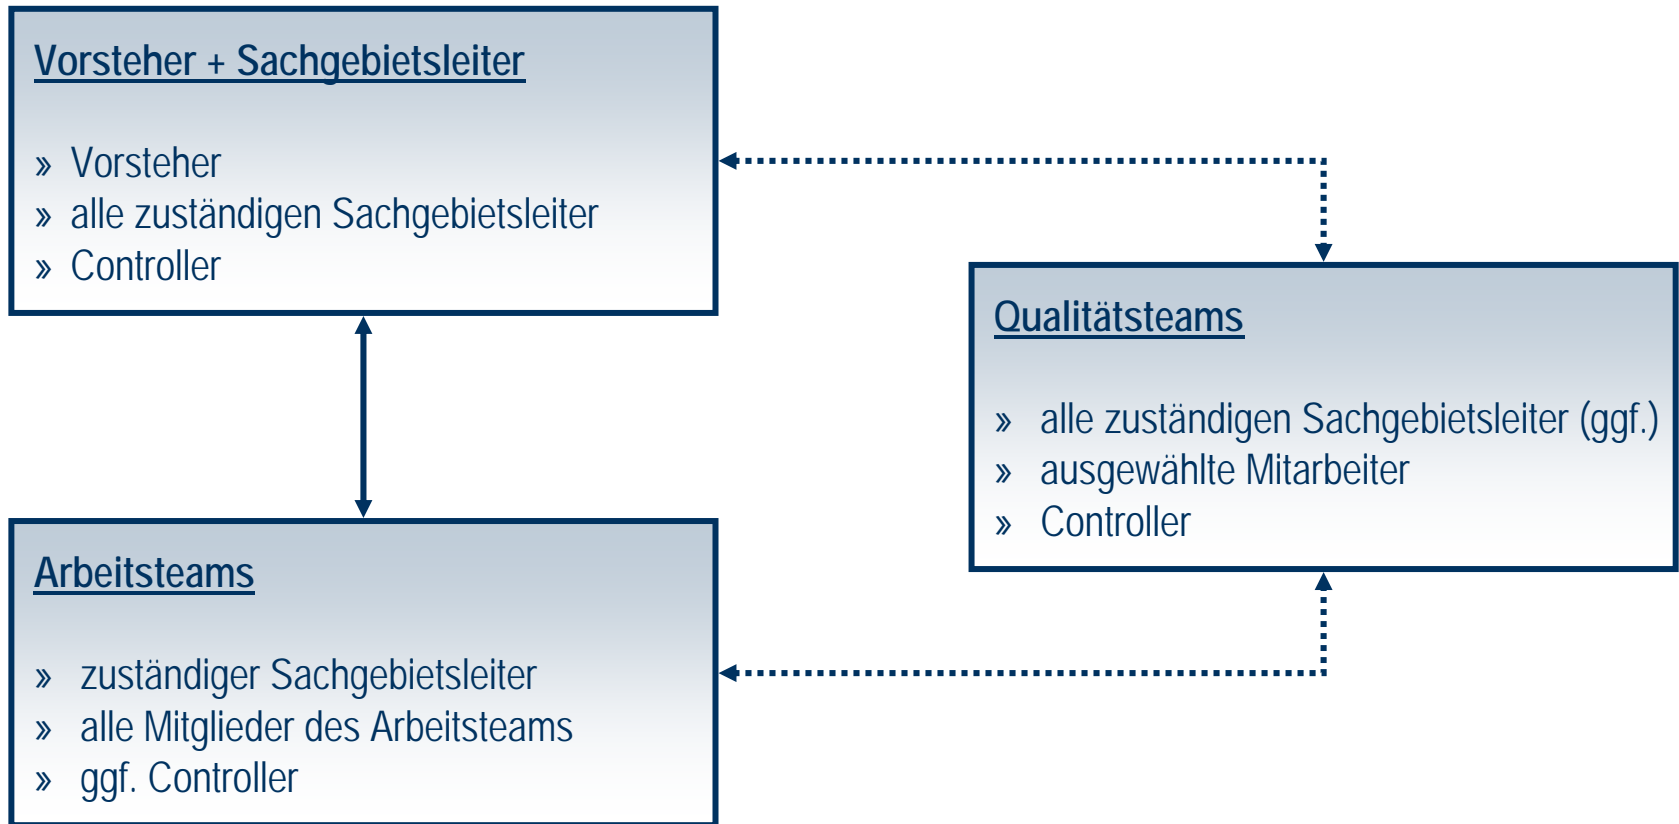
Vorsteher + Sachgebietsleiter

» Vorsteher
» alle zuständigen Sachgebietsleiter
» Controller

Qualitätsteams

» alle zuständigen Sachgebietsleiter (ggf.)
» ausgewählte Mitarbeiter
» Controller

Arbeitsteams

» zuständiger Sachgebietsleiter
» alle Mitglieder des Arbeitsteams
» ggf. Controller